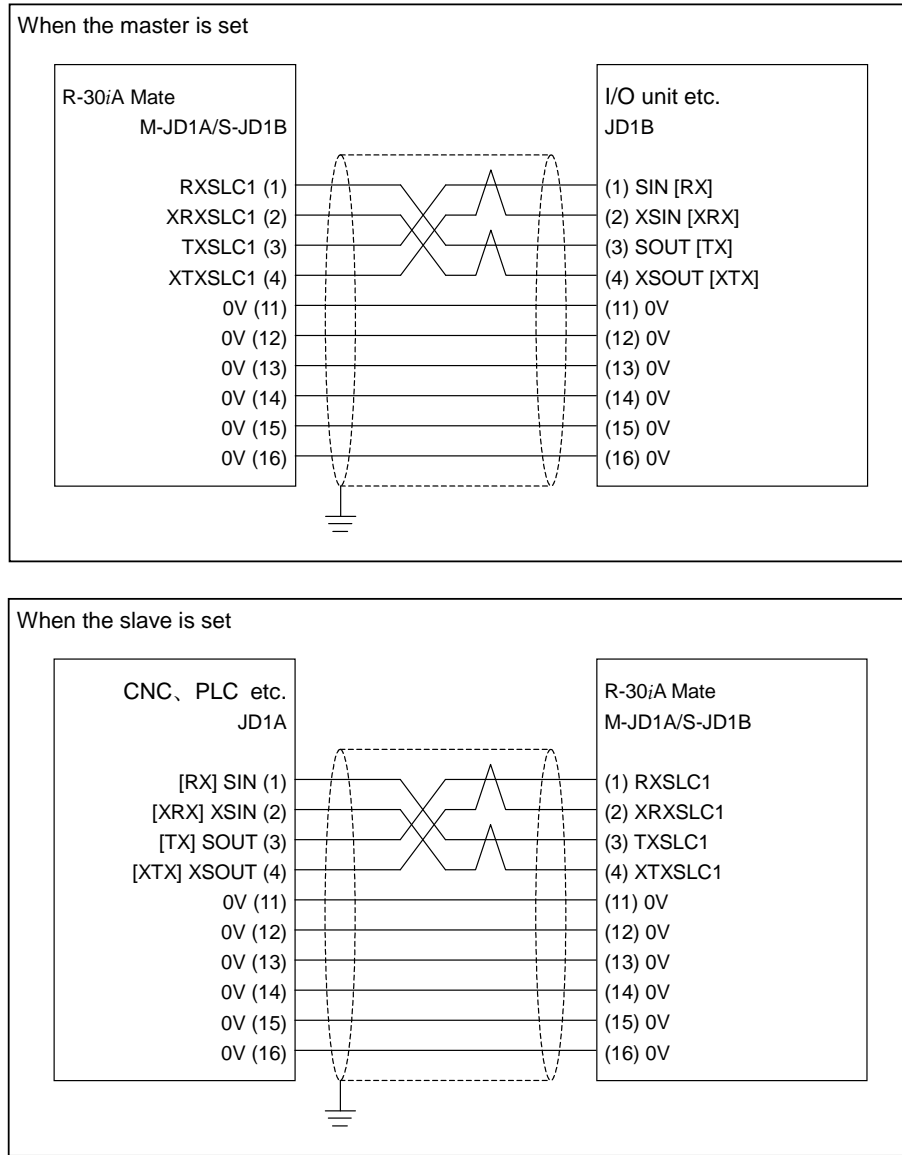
When the master is set

R-30*i*A Mate
M-JD1A/S-JD1B

RXSLC1 (1)
XRXSLC1 (2)
TXSLC1 (3)
XTXSLC1 (4)
0V (11)
0V (12)
0V (13)
0V (14)
0V (15)
0V (16)

I/O unit etc.
JD1B

(1) SIN [RX]
(2) XSIN [XRX]
(3) SOUT [TX]
(4) XSOUT [XTX]
(11) 0V
(12) 0V
(13) 0V
(14) 0V
(15) 0V
(16) 0V

When the slave is set

CNC、PLC etc.
JD1A

[RX] SIN (1)
[XRX] XSIN (2)
[TX] SOUT (3)
[XTX] XSOUT (4)
0V (11)
0V (12)
0V (13)
0V (14)
0V (15)
0V (16)

R-30*i*A Mate
M-JD1A/S-JD1B

(1) RXSLC1
(2) XRXSLC1
(3) TXSLC1
(4) XTXSLC1
(11) 0V
(12) 0V
(13) 0V
(14) 0V
(15) 0V
(16) 0V